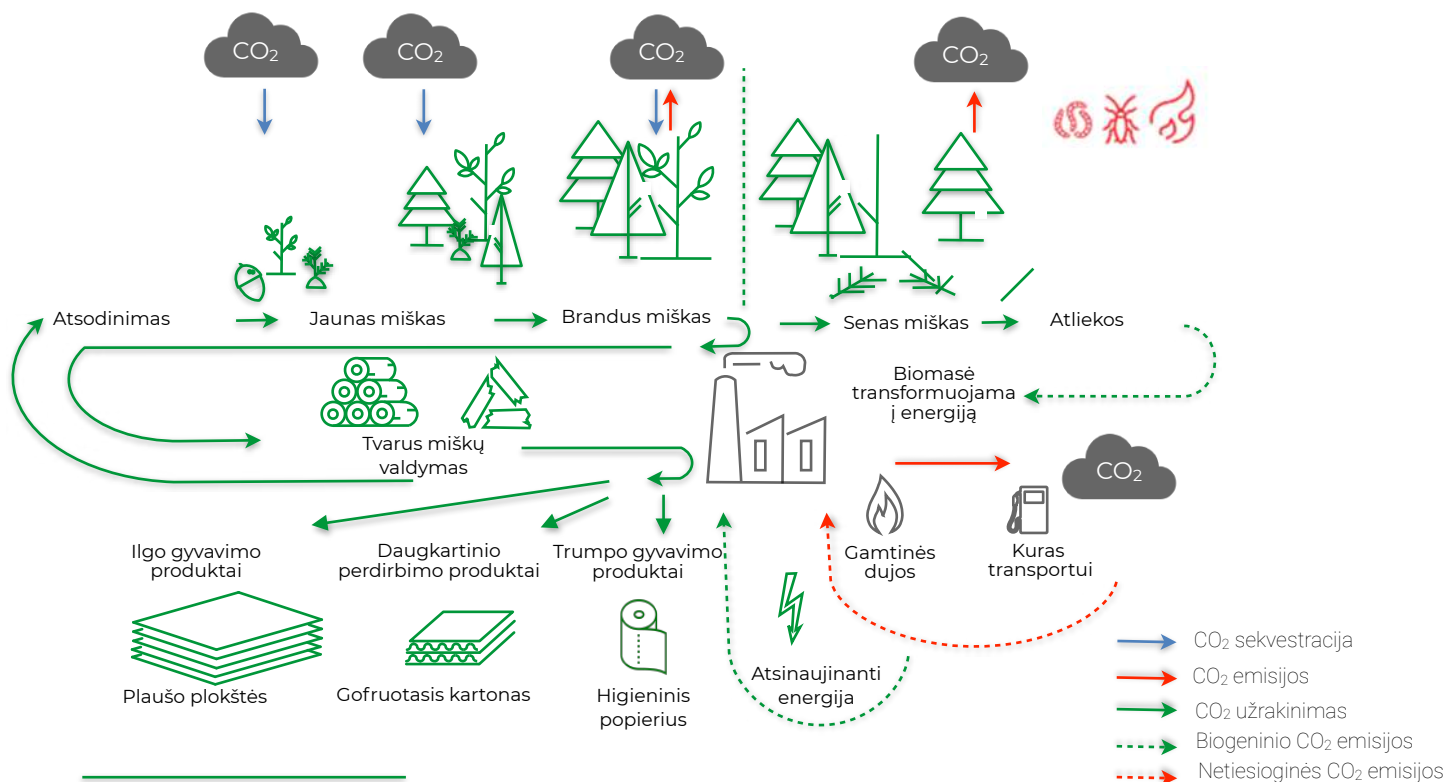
$CO_2$ $CO_2$ $CO_2$ $CO_2$

Atsodinimas

Jaunas miškas

Brandus miškas

Senas miškas

Atliekos

Biomasė transformuojama į energiją

Tvarus miškų valdymas

$CO_2$

Ilgo gyvavimo produktai

Daugkartinio perdirbimo produktai

Trumpo gyvavimo produktai

Gamtinės dujos

Kuras transportui

Plaušo plokštės

Gofruotasis kartonas

Higieninis popierius

Atsinaujinanti energija

$CO_2$ sekvestracija

$CO_2$ emisijos

$CO_2$ užrakinimas

Biogeninio $CO_2$ emisijos

Netiesioginės $CO_2$ emisijos